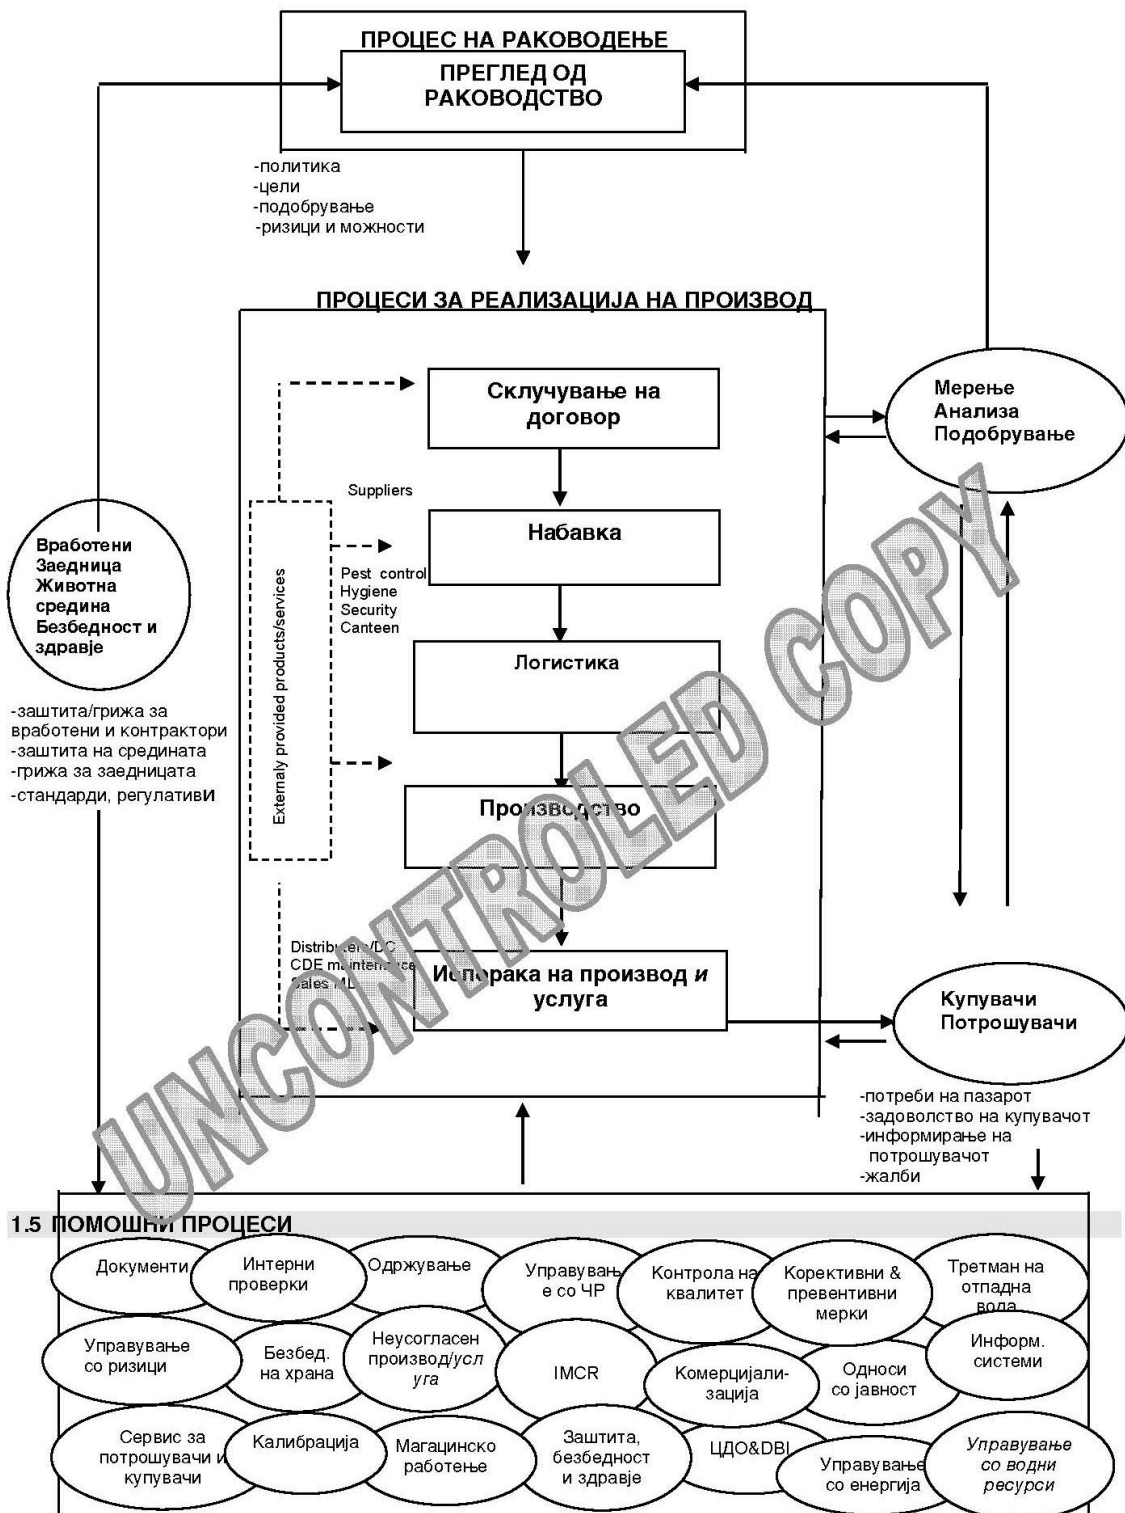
ПРОЦЕС НА РАКОВОДЕЊЕ

ПРЕГЛЕД ОД РАКОВОДСТВО

-политика
-цели
-подобрување
-ризици и можности

ПРОЦЕСИ ЗА РЕАЛИЗАЦИЈА НА ПРОИЗВОД

Склучување на договор

Suppliers

Набавка

Pest control
Hygiene
Security
Canteen

Логистика

Externaly provided products/services

Производство

Distributer/DC
CDE maintenance
Sales MD

Испорака на производ и услуга

Мерење
Анализа
Подобрување

Вработени
Заедница
Животна средина
Безбедност и здравје

-заштита/грижа за вработени и контрактори
-заштита на средината
-грижа за заедницата
-стандарди, регулативи

Купувачи
Потрошувачи

-потреби на пазарот
-задоволство на купувачот
-информирање на потрошувачот
-жалби

UNCONTROLED COPY

1.5 ПОМОШНИ ПРОЦЕСИ

Документи
Интерни проверки
Одржување
Управување со ЧР
Контрола на квалитет
Корективни & превентивни мерки
Третман на отпадна вода
Управување со ризици
Безбед. на храна
Неусогласен производ/услуга
IMCR
Комерцијализација
Односи со јавност
Информ. системи
Сервис за потрошувачи и купувачи
Калибрација
Магацинско работење
Заштита, безбедност и здравје
ЦДО&DBI
Управување со енергија
Управување со водни ресурси